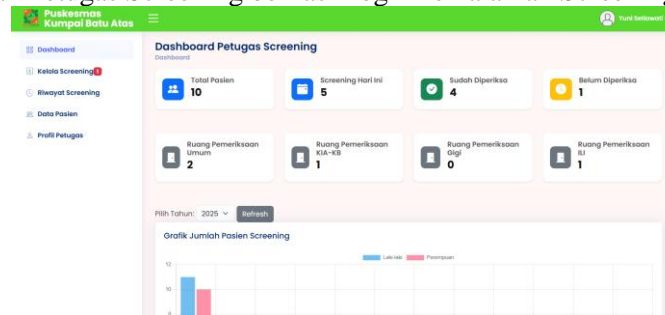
Puskesmas Kumpai Batu Atas

Yuni Setiawati

Dashboard

Kelola Screening 1

Riwayat Screening

Data Pasien

Profil Petugas

Dashboard Petugas Screening

Dashboard

Total Pasien
10

Screening Hari Ini
5

Sudah Diperiksa
4

Belum Diperiksa
1

Ruang Pemeriksaan Umum
2

Ruang Pemeriksaan KIA-KB
1

Ruang Pemeriksaan Gigi
0

Ruang Pemeriksaan ILI
1

Pilih Tahun: 2025

Refresh

Grafik Jumlah Pasien Screening

Laki-laki

Perempuan

12

10

8